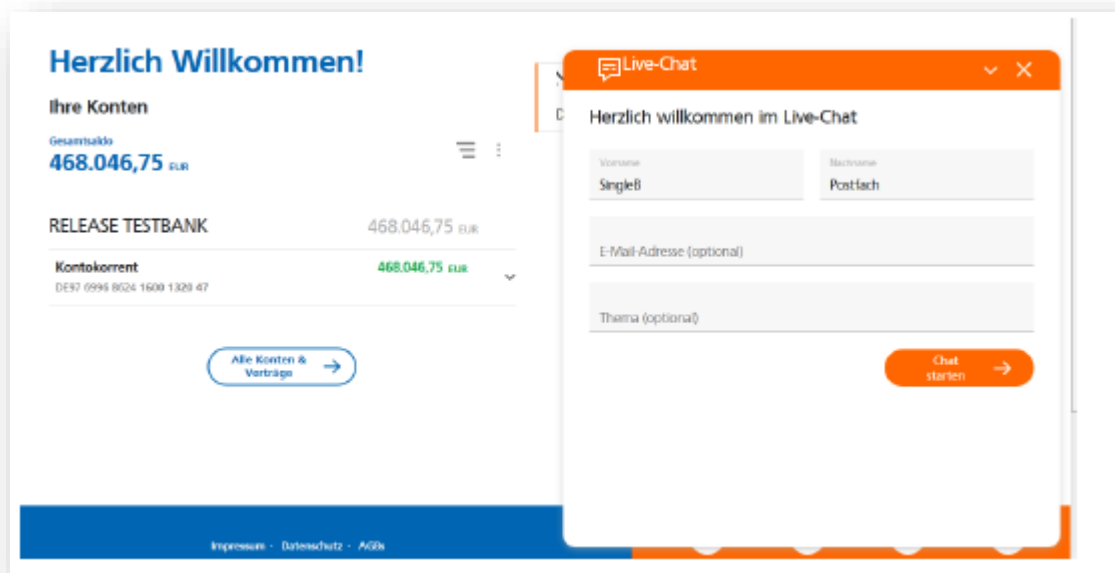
Herzlich Willkommen!

Ihre Konten

Gesamtsaldo
468.046,75 EUR

RELEASE TESTBANK 468.046,75 EUR

Kontokorrent 468.046,75 EUR
DE97 0996 8024 1600 1320 47

Alle Konten & Verträge

Impressum · Datenschutz · AGBs

Live-Chat

Herzlich willkommen im Live-Chat

Vorname
SingleB

Nachname
Postfach

E-Mail-Adresse (optional)

Thema (optional)

Chat starten